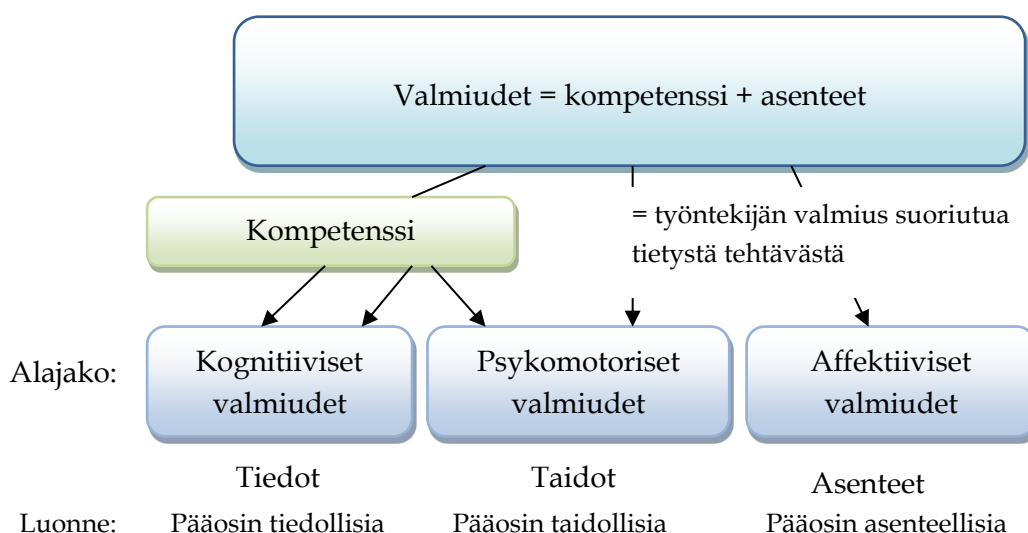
Valmiudet = kompetenssi + asenteet

Kompetenssi

= työntekijän valmius suoriutua tietystä tehtävästä

Alajako:

Kognitiiviset valmiudet

Psykomotoriset valmiudet

Affektiiviset valmiudet

Tiedot

Taidot

Asenteet

Luonne:

Pääosin tiedollisia

Pääosin taidollisia

Pääosin asenteellisia